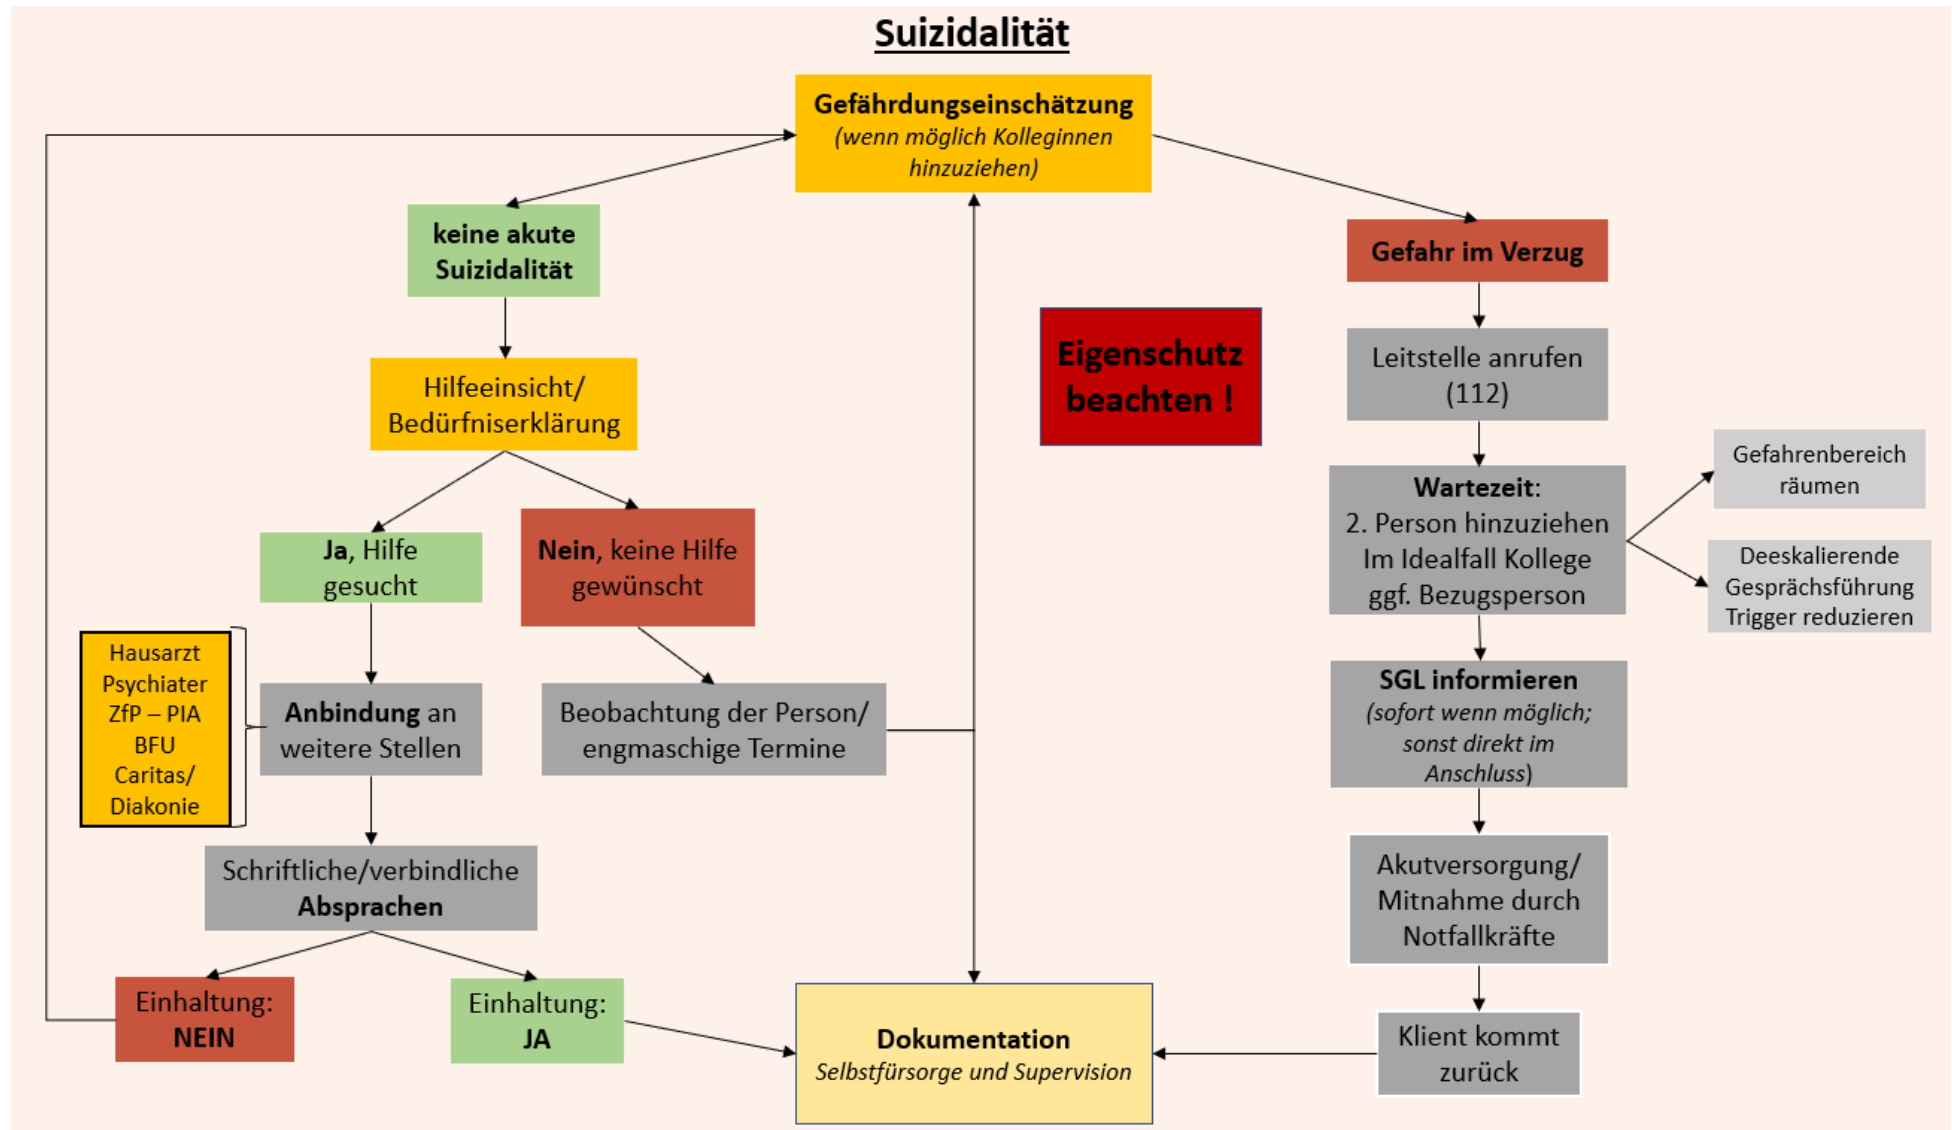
Suizidalität

Gefährdungseinschätzung
(wenn möglich Kolleginnen hinzuziehen)

keine akute Suizidalität

Hilfeeinsicht/ Bedürfniserklärung

Ja, Hilfe gesucht

Nein, keine Hilfe gewünscht

Hausarzt
Psychiater
ZfP – PIA
BFU
Caritas/
Diakonie

Anbindung an weitere Stellen

Beobachtung der Person/ engmaschige Termine

Schriftliche/verbindliche Absprachen

Einhaltung: NEIN

Einhaltung: JA

Dokumentation
Selbstfürsorge und Supervision

Eigenschutz beachten !

Gefahr im Verzug

Leitstelle anrufen (112)

Wartezeit:
2. Person hinzuziehen
Im Idealfall Kollege
ggf. Bezugsperson

Gefahrenbereich räumen

Deeskalierende Gesprächsführung
Trigger reduzieren

SGL informieren
(sofort wenn möglich; sonst direkt im Anschluss)

Akutversorgung/ Mitnahme durch Notfallkräfte

Klient kommt zurück